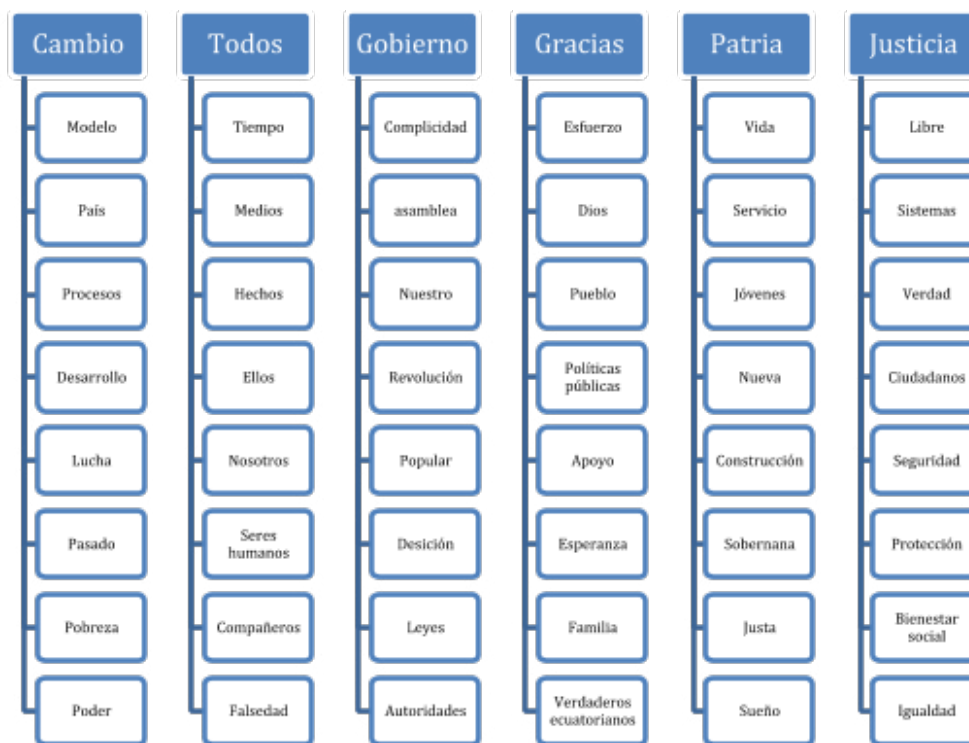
Cambio
Modelo
País
Procesos
Desarrollo
Lucha
Pasado
Pobreza
Poder

Todos
Tiempo
Medios
Hechos
Ellos
Nosotros
Seres humanos
Compañeros
Falsedad

Gobierno
Complicidad
asamblea
Nuestro
Revolución
Popular
Desición
Leyes
Autoridades

Gracias
Esfuerzo
Dios
Pueblo
Políticas públicas
Apoyo
Esperanza
Familia
Verdaderos ecuatorianos

Patria
Vida
Servicio
Jóvenes
Nueva
Construcción
Sobernana
Justa
Sueño

Justicia
Libre
Sistemas
Verdad
Ciudadanos
Seguridad
Protección
Bienestar social
Igualdad